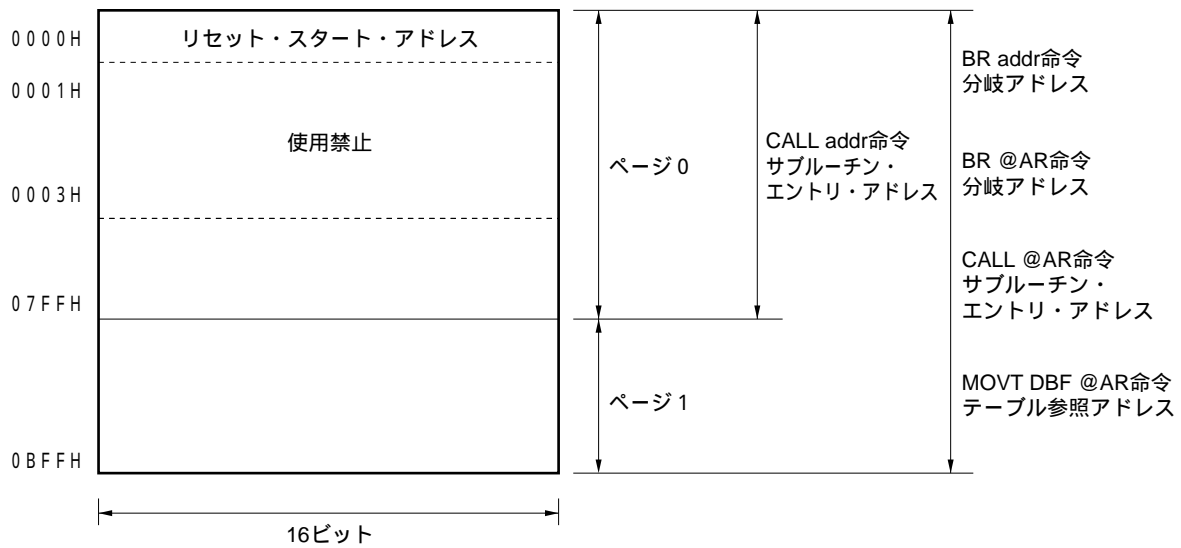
0000H
リセット・スタート・アドレス
0001H
使用禁止
0003H
07FFH
0BFFH
16ビット

ページ0
ページ1

CALL addr命令
サブルーチン・
エントリ・アドレス

BR addr命令
分岐アドレス

BR @AR命令
分岐アドレス

CALL @AR命令
サブルーチン・
エントリ・アドレス

MOVT DBF @AR命令
テーブル参照アドレス